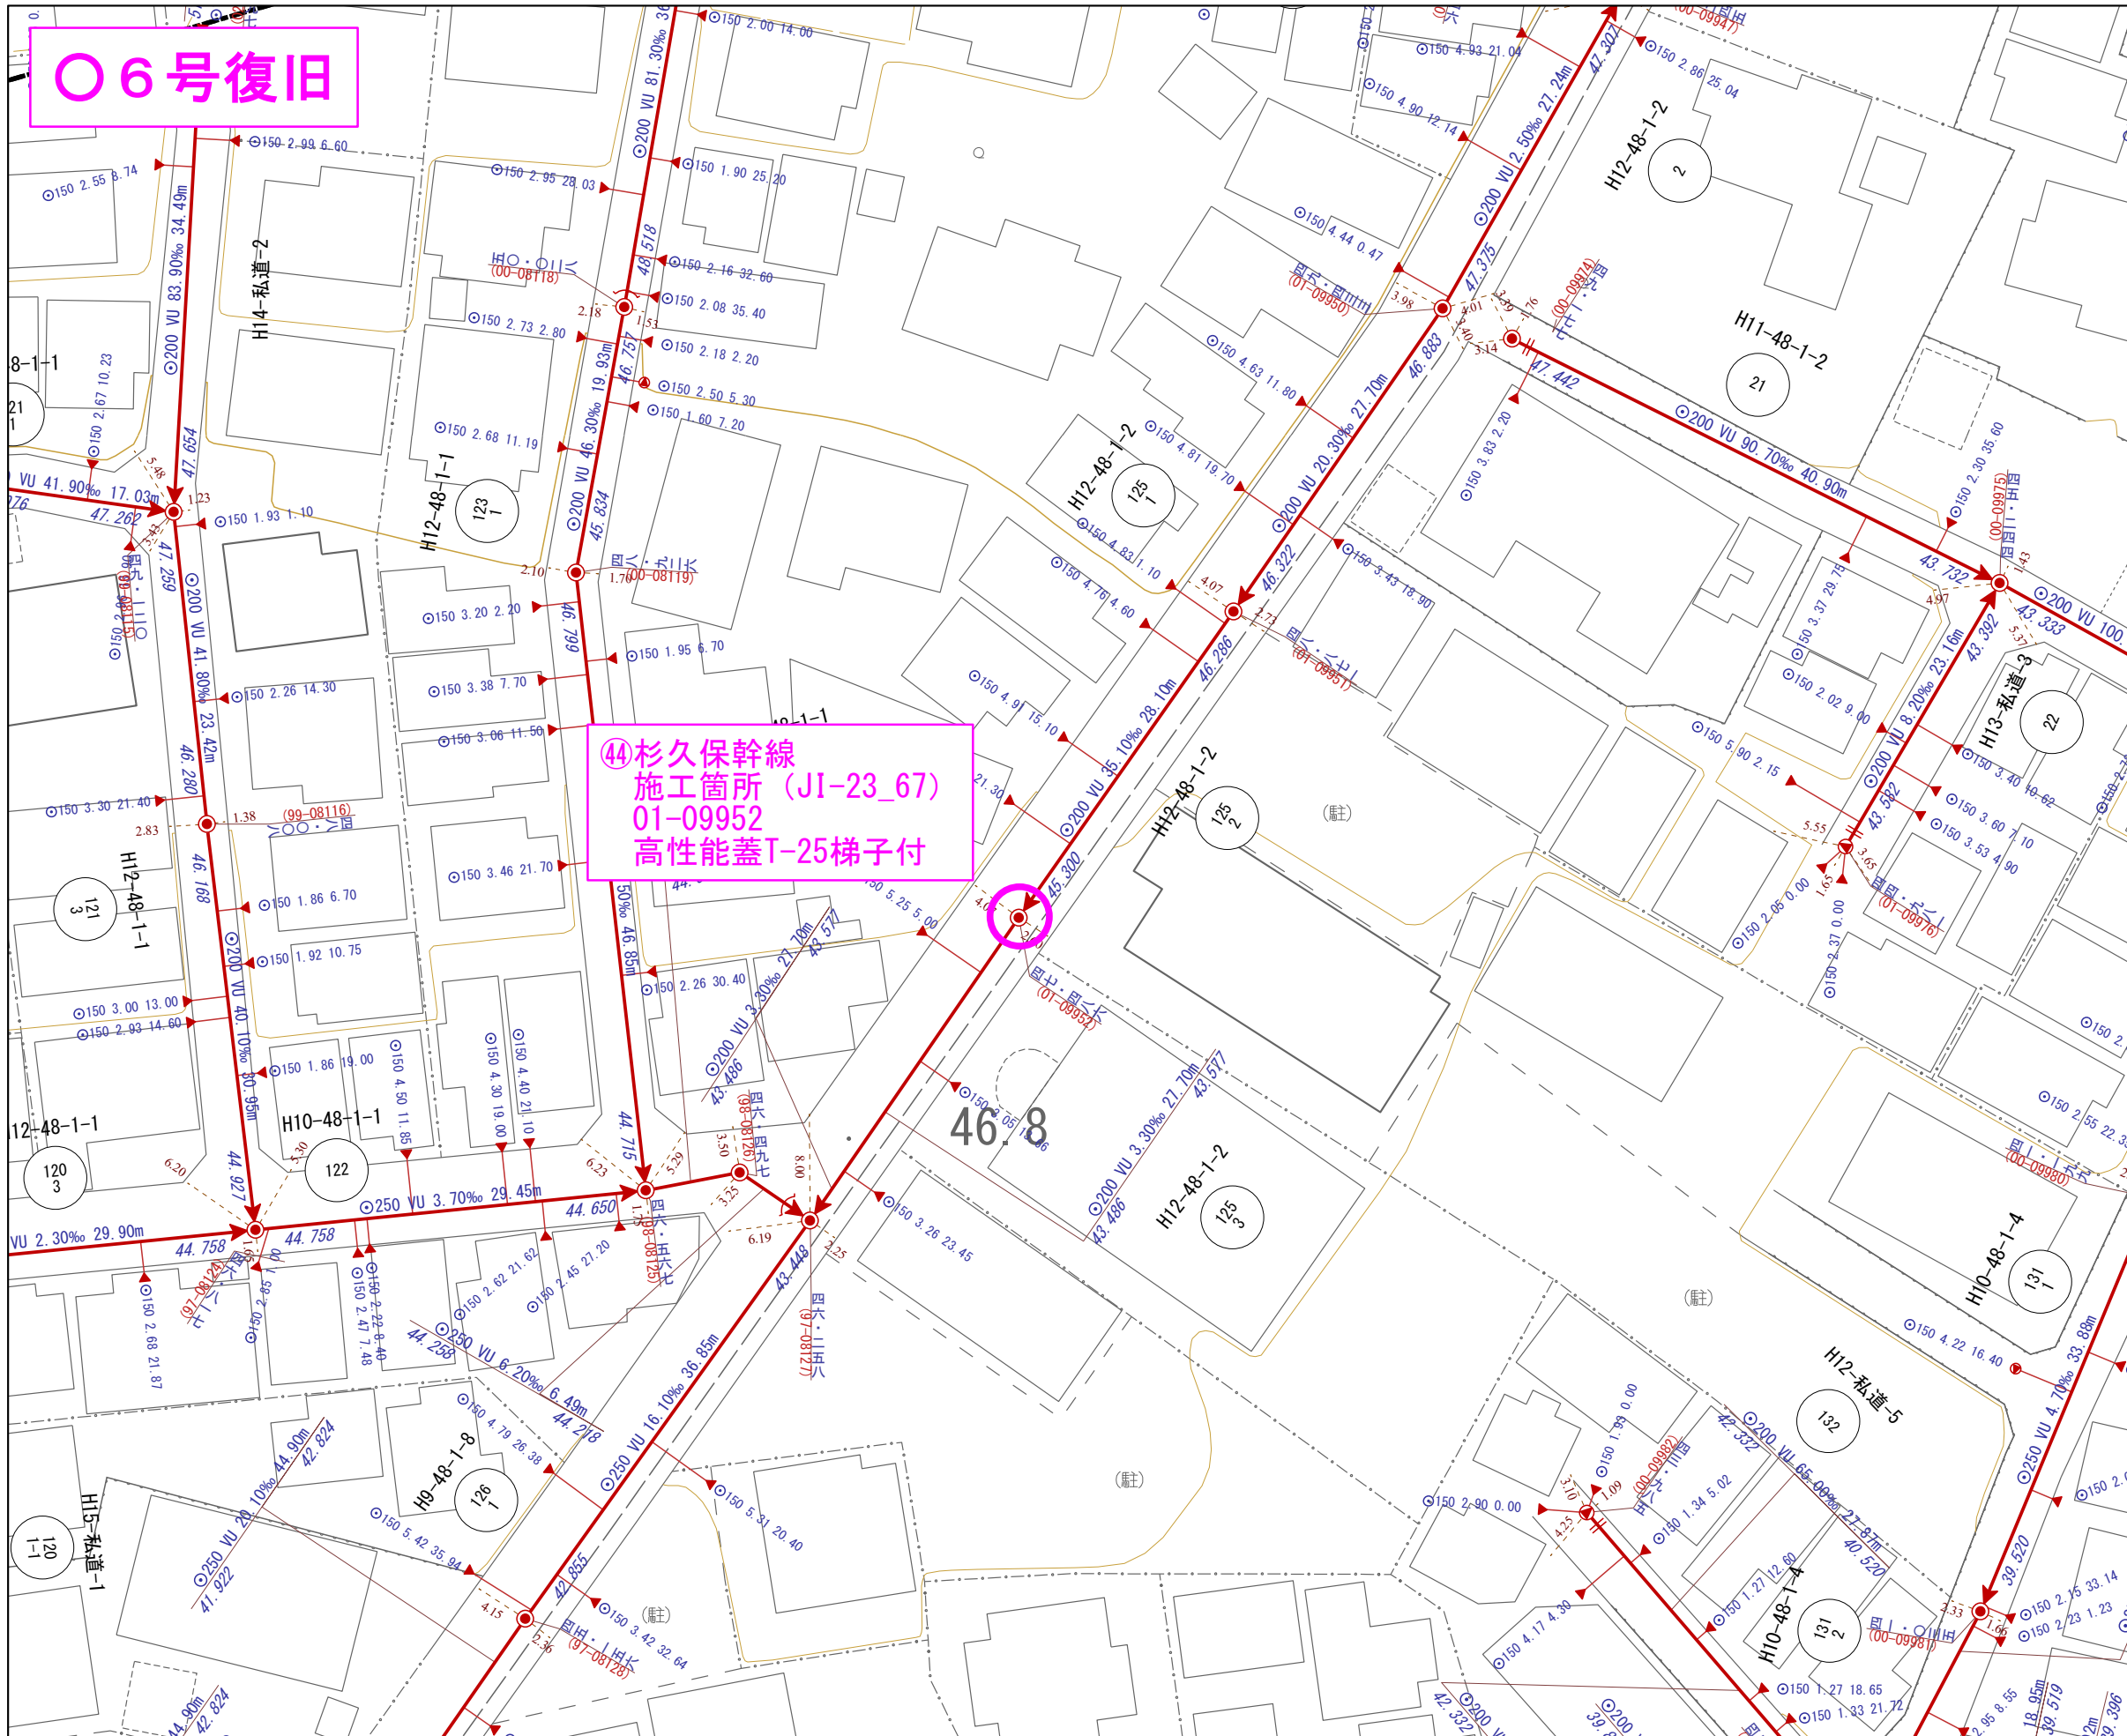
○６号復旧

㊹杉久保幹線
施工箇所（JI-23_67）
01-09952
高性能蓋T-25梯子付

46.8

⊙200 VU 81.30‰ 30
⊙200 VU 83.90‰ 34.49m
⊙200 VU 41.80‰ 23.42m
⊙200 VU 40.10‰ 30.95m
⊙200 VU 46.30‰ 19.93m
⊙200 VU 45.834
⊙200 VU 2.50‰ 27.24m
⊙200 VU 20.30‰ 27.70m
⊙200 VU 35.10‰ 28.10m
⊙200 VU 90.70‰ 40.90m
⊙200 VU 8.20‰ 23.16m
⊙200 VU 3.30‰ 27.70m
⊙250 VU 3.70‰ 29.45m
⊙250 VU 6.20‰ 6.49m
⊙250 VU 16.10‰ 36.85m
⊙250 VU 20.10‰ 44.90m
VU 2.30‰ 29.90m
VU 41.90‰ 17.03m

H14-私道-2
H12-48-1-1
H12-48-1-2
H11-48-1-2
H13-私道-3
H10-48-1-1
H10-48-1-4
H9-48-1-8
H12-私道-5
H15-私道-1

(01-09952)
(01-09951)
(01-09950)
(00-08119)
(00-08118)
(99-08116)
(98-08126)
(98-08125)
(97-08124)
(97-08127)
(97-08128)
(00-09974)
(00-09975)
(01-09976)
(00-09980)
(00-09981)
(00-09982)

(駐)